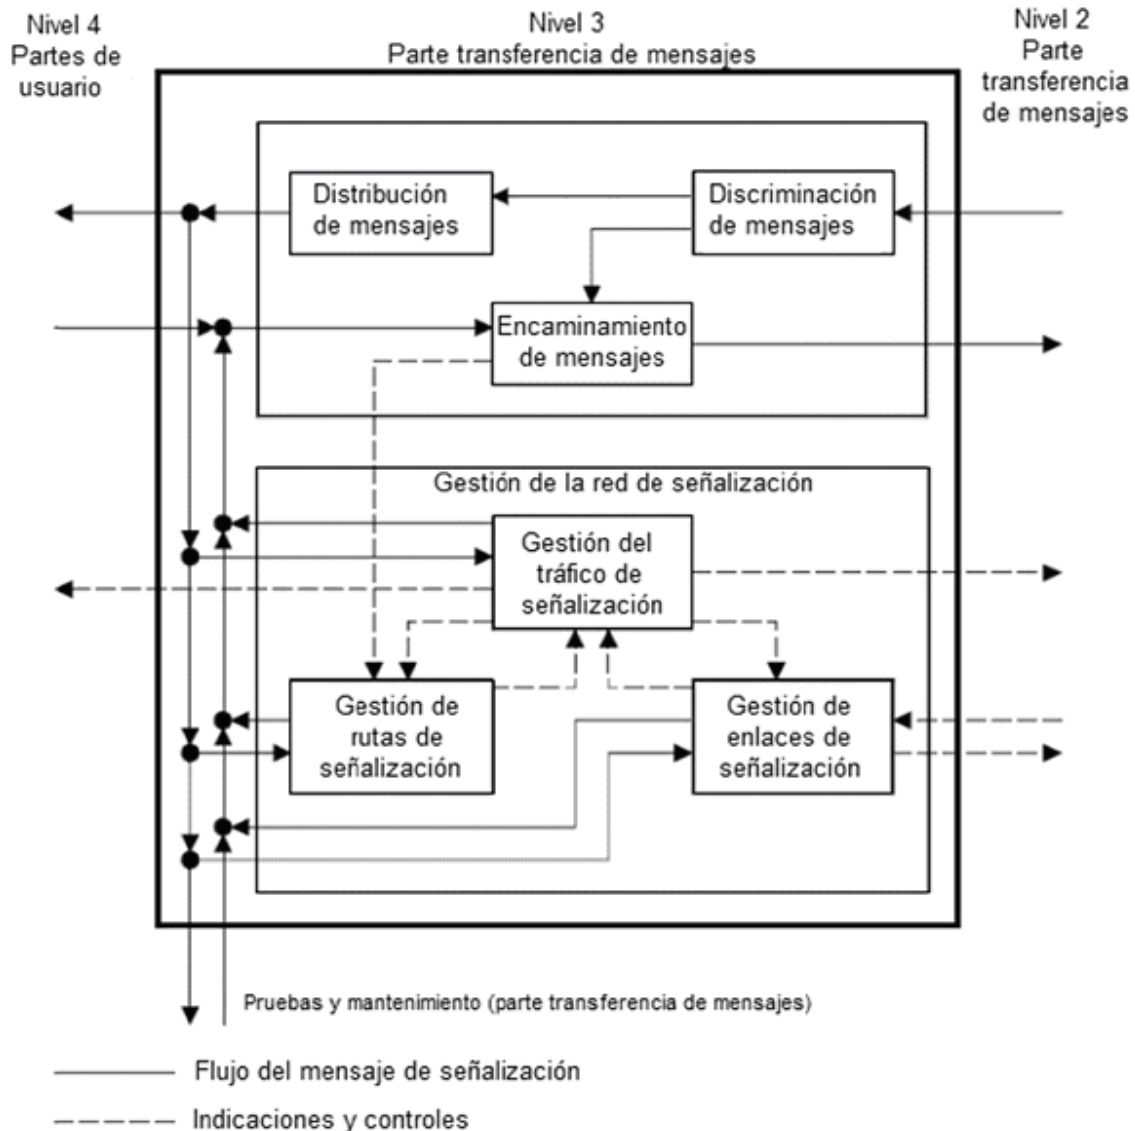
Nivel 4
Partes de usuario

Nivel 3
Parte transferencia de mensajes

Nivel 2
Parte transferencia de mensajes

Distribución de mensajes

Discriminación de mensajes

Encaminamiento de mensajes

Gestión de la red de señalización

Gestión del tráfico de señalización

Gestión de rutas de señalización

Gestión de enlaces de señalización

Pruebas y mantenimiento (parte transferencia de mensajes)

Flujo del mensaje de señalización

Indicaciones y controles